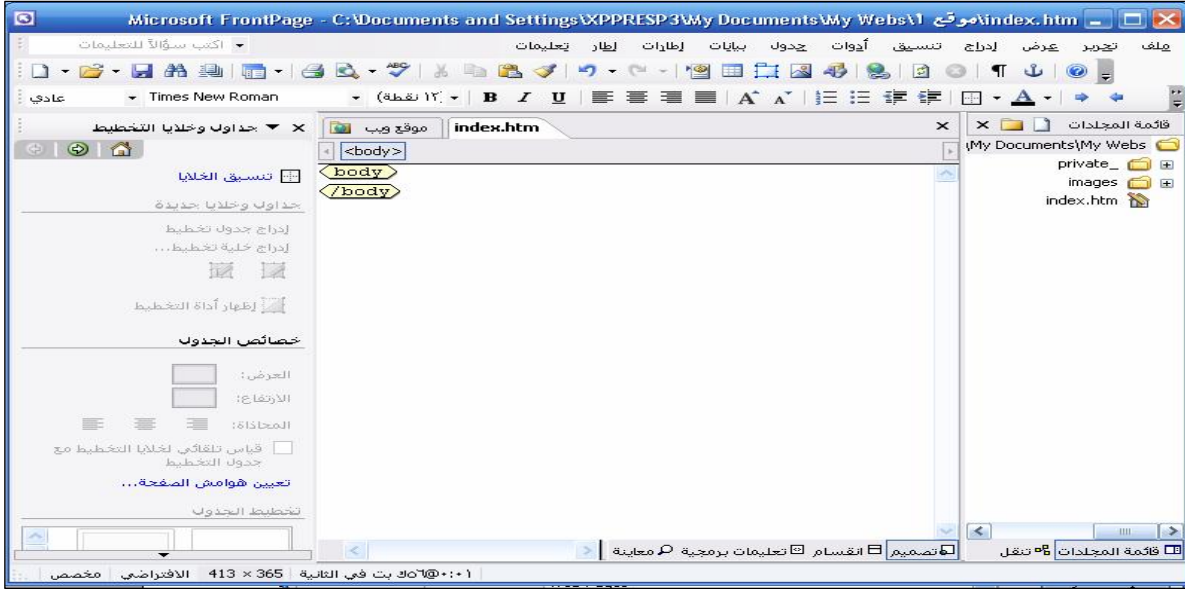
Microsoft FrontPage - C:\Documents and Settings\XPPRESP3\My Documents\My Webs\موقع 1\index.htm

ملف تحرير عرض إدراج تنسيق أدوات جدول بيانات إطارات إطار تعليمات

اكتب سؤالاً للتعليمات

عادي Times New Roman (١٢ نقطة) B I U

قائمة المجلدات

\My Documents\My Webs

private_

images

index.htm

موقع ويب index.htm

<body>

body

/body

جداول وخلايا التخطيط

تنسيق الخلايا

جداول وخلايا جديدة

إدراج جدول تخطيط

إدراج خلية تخطيط...

إظهار أداة التخطيط

خصائص الجدول

العرض:

الارتفاع:

المحاذاة:

قياس تلقائي لخلايا التخطيط مع جدول التخطيط

تعيين هوامش الصفحة...

تخطيط الجدول

قائمة المجلدات تنقل

تصميم انقسام تعليمات برمجية معاينة

٠:٠١@٥٦ ك بت في الثانية 365 × 413 الافتراضي مخصص